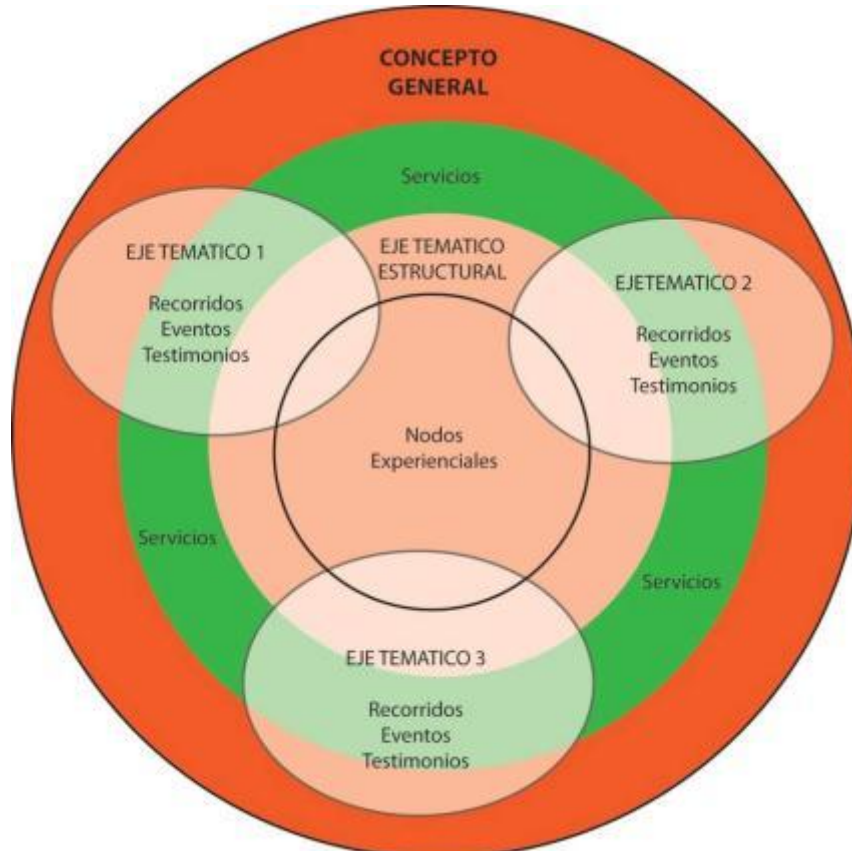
CONCEPTO GENERAL

Servicios

EJE TEMATICO 1

Recorridos
Eventos
Testimonios

EJE TEMATICO ESTRUCTURAL

EJETEMATICO 2

Recorridos
Eventos
Testimonios

Nodos
Experienciales

Servicios

Servicios

EJE TEMATICO 3

Recorridos
Eventos
Testimonios